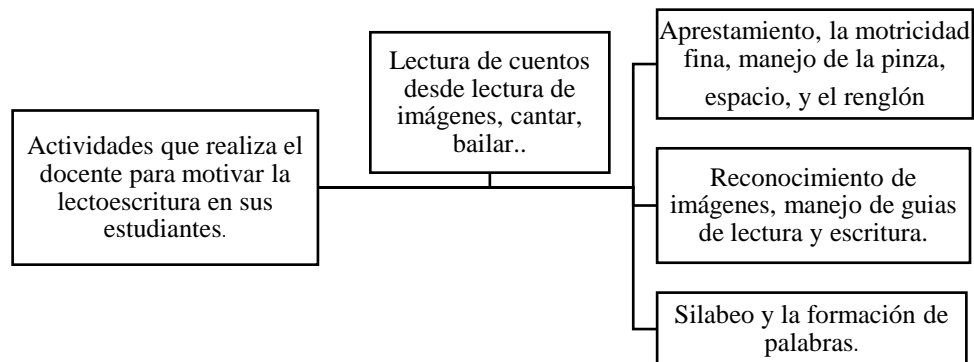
Actividades que realiza el docente para motivar la lectoescritura en sus estudiantes.

Lectura de cuentos desde lectura de imágenes, cantar, bailar..

Aprestamiento, la motricidad fina, manejo de la pinza, espacio, y el renglón

Reconocimiento de imágenes, manejo de guias de lectura y escritura.

Silabeo y la formación de palabras.